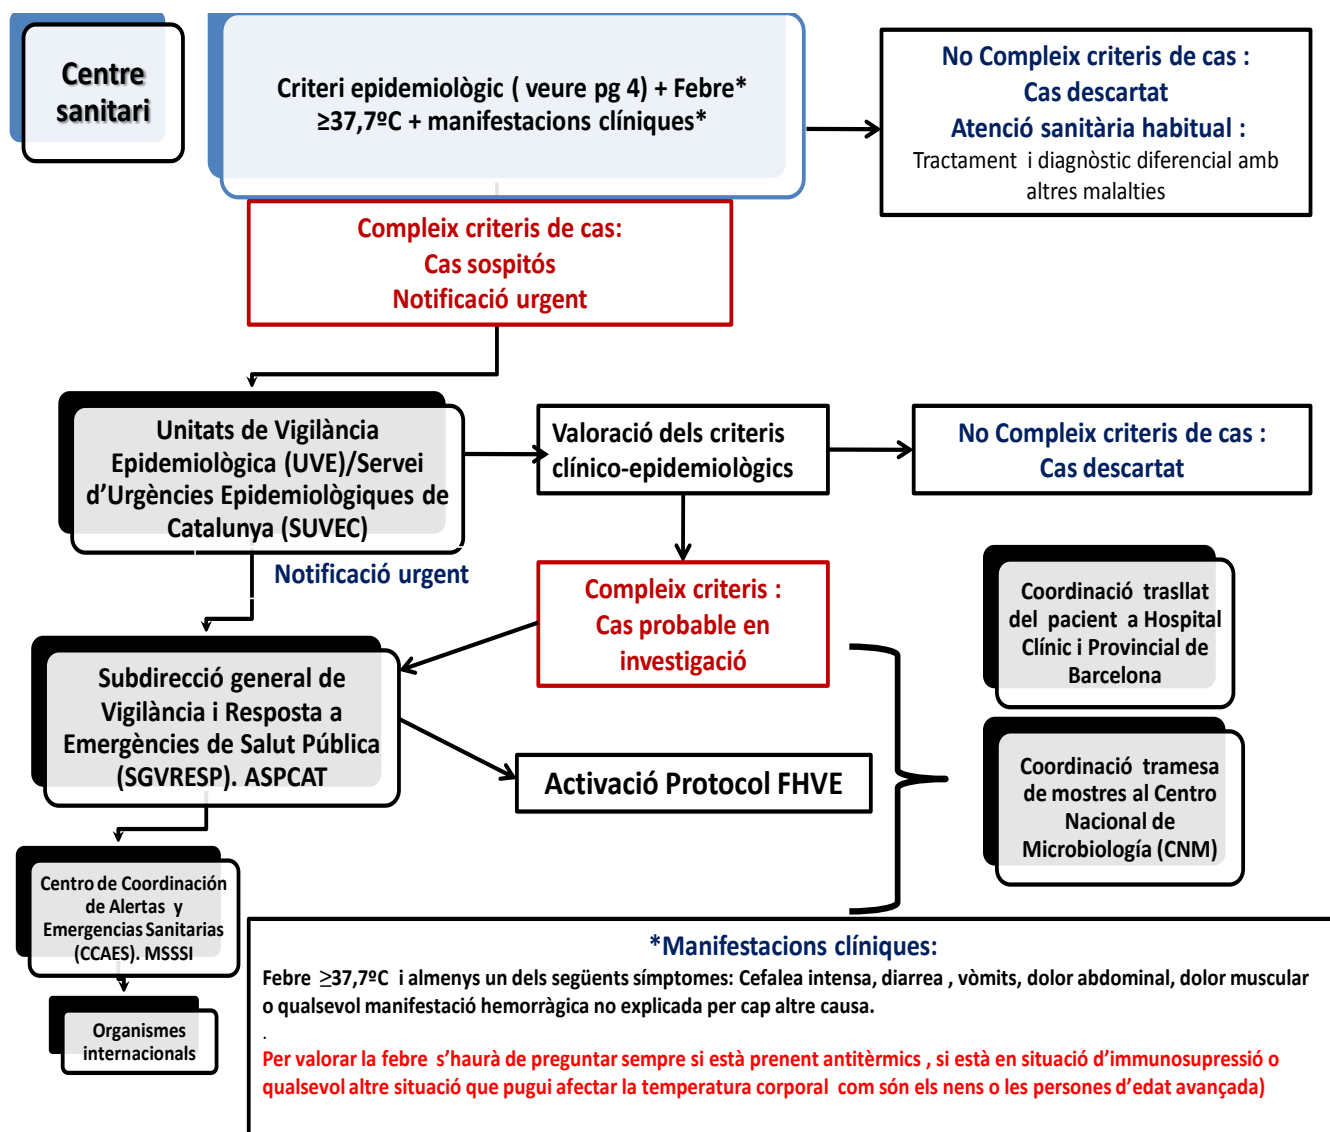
Centre sanitari

Criteri epidemiològic ( veure pg 4) + Febre* ≥37,7ºC + manifestacions clíniques*

No Compleix criteris de cas :
Cas descartat
Atenció sanitària habitual :
Tractament i diagnòstic diferencial amb altres malalties

Compleix criteris de cas:
Cas sospitós
Notificació urgent

Unitats de Vigilància Epidemiològica (UVE)/Servei d'Urgències Epidemiològiques de Catalunya (SUVEC)

Valoració dels criteris clínico-epidemiològics

No Compleix criteris de cas :
Cas descartat

Notificació urgent

Compleix criteris :
Cas probable en investigació

Coordinació trasllat del pacient a Hospital Clínic i Provincial de Barcelona

Subdirecció general de Vigilància i Resposta a Emergències de Salut Pública (SGVRESP). ASPCAT

Activació Protocol FHVE

Coordinació tramesa de mostres al Centro Nacional de Microbiología (CNM)

Centro de Coordinación de Alertas y Emergencias Sanitarias (CCAES). MSSSI

Organismes internacionals

*Manifestacions clíniques:
Febre ≥37,7ºC i almenys un dels següents símptomes: Cefalea intensa, diarrea , vòmits, dolor abdominal, dolor muscular o qualsevol manifestació hemorràgica no explicada per cap altre causa.
.
Per valorar la febre s'haurà de preguntar sempre si està prenent antitèrmics , si està en situació d'immunosupressió o qualsevol altre situació que pugui afectar la temperatura corporal com són els nens o les persones d'edat avançada)